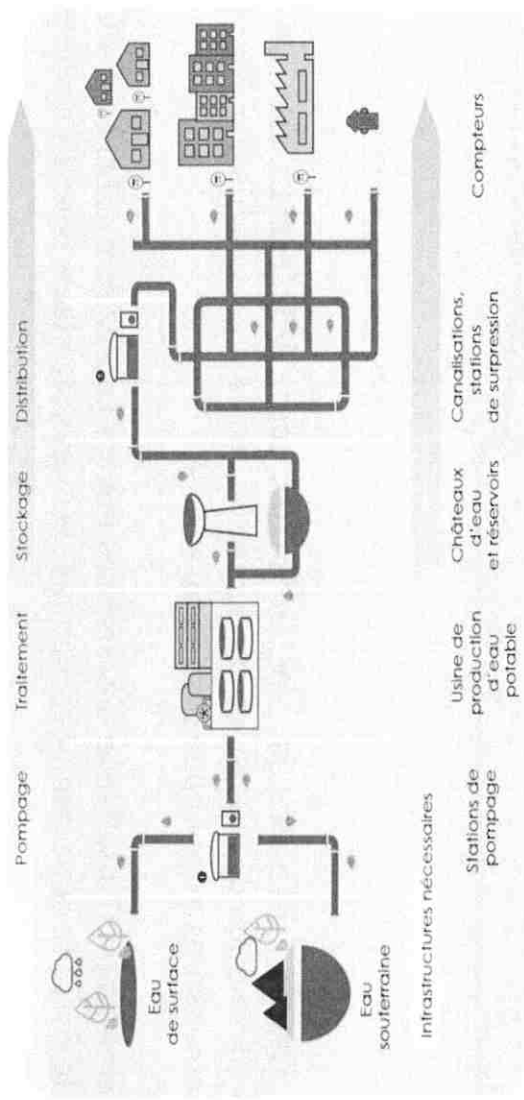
Pompage

Traitement

Stockage

Distribution

Eau de surface

Eau souterraine

Infrastructures nécessaires

Stations de pompage

Usine de production d'eau potable

Châteaux d'eau et réservoirs

Canalisations, stations de surpression

Compteurs